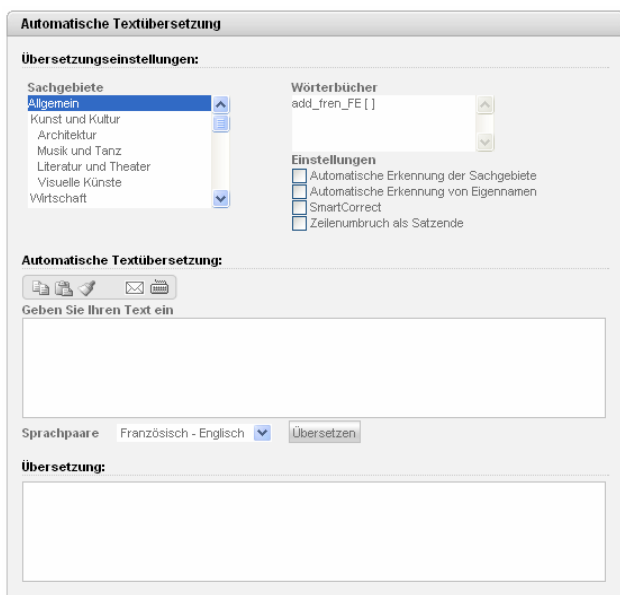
Automatische Textübersetzung

Übersetzungseinstellungen:

Sachgebiete
Allgemein
Kunst und Kultur
Architektur
Musik und Tanz
Literatur und Theater
Visuelle Künste
Wirtschaft

Wörterbücher
add_fren_FE [ ]

Einstellungen
Automatische Erkennung der Sachgebiete
Automatische Erkennung von Eigennamen
SmartCorrect
Zeilenumbruch als Satzende

Automatische Textübersetzung:

Geben Sie Ihren Text ein

Sprachpaare Französisch - Englisch Übersetzen

Übersetzung: